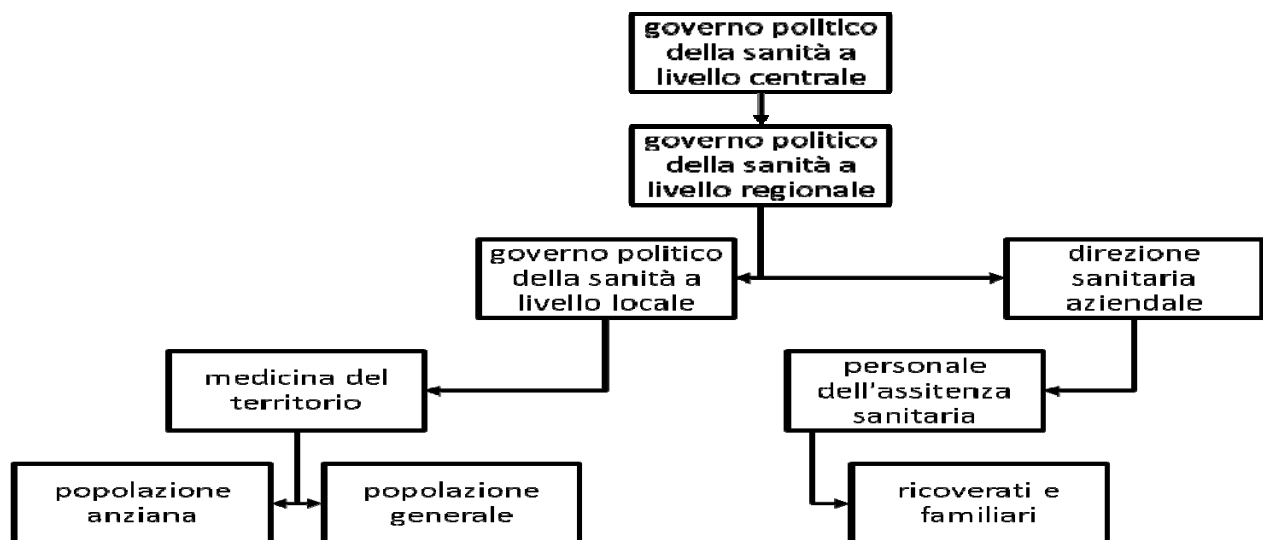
governo politico della sanità a livello centrale

governo politico della sanità a livello regionale

governo politico della sanità a livello locale

direzione sanitaria aziendale

medicina del territorio

personale dell'assitenza sanitaria

popolazione anziana

popolazione generale

ricoverati e familiari